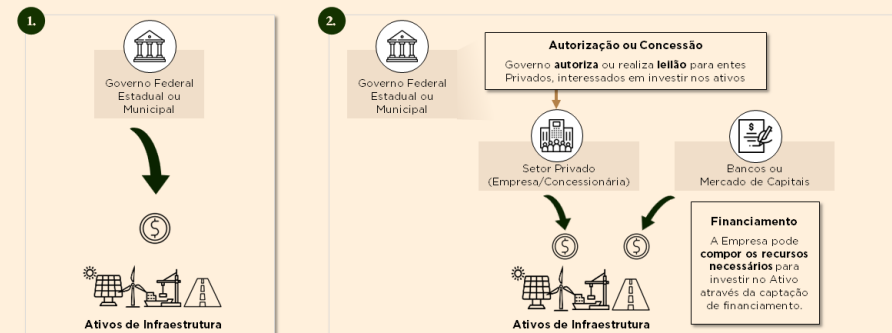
1.

Governo Federal Estadual ou Municipal

Ativos de Infraestrutura

2.

Governo Federal Estadual ou Municipal

Autorização ou Concessão

Governo **autoriza** ou realiza **leilão** para entes Privados, interessados em investir nos ativos

Setor Privado (Empresa/Concessionária)

Bancos ou Mercado de Capitais

Financiamento

A Empresa pode **compor os recursos necessários** para investir no Ativo através da captação de financiamento.

Ativos de Infraestrutura